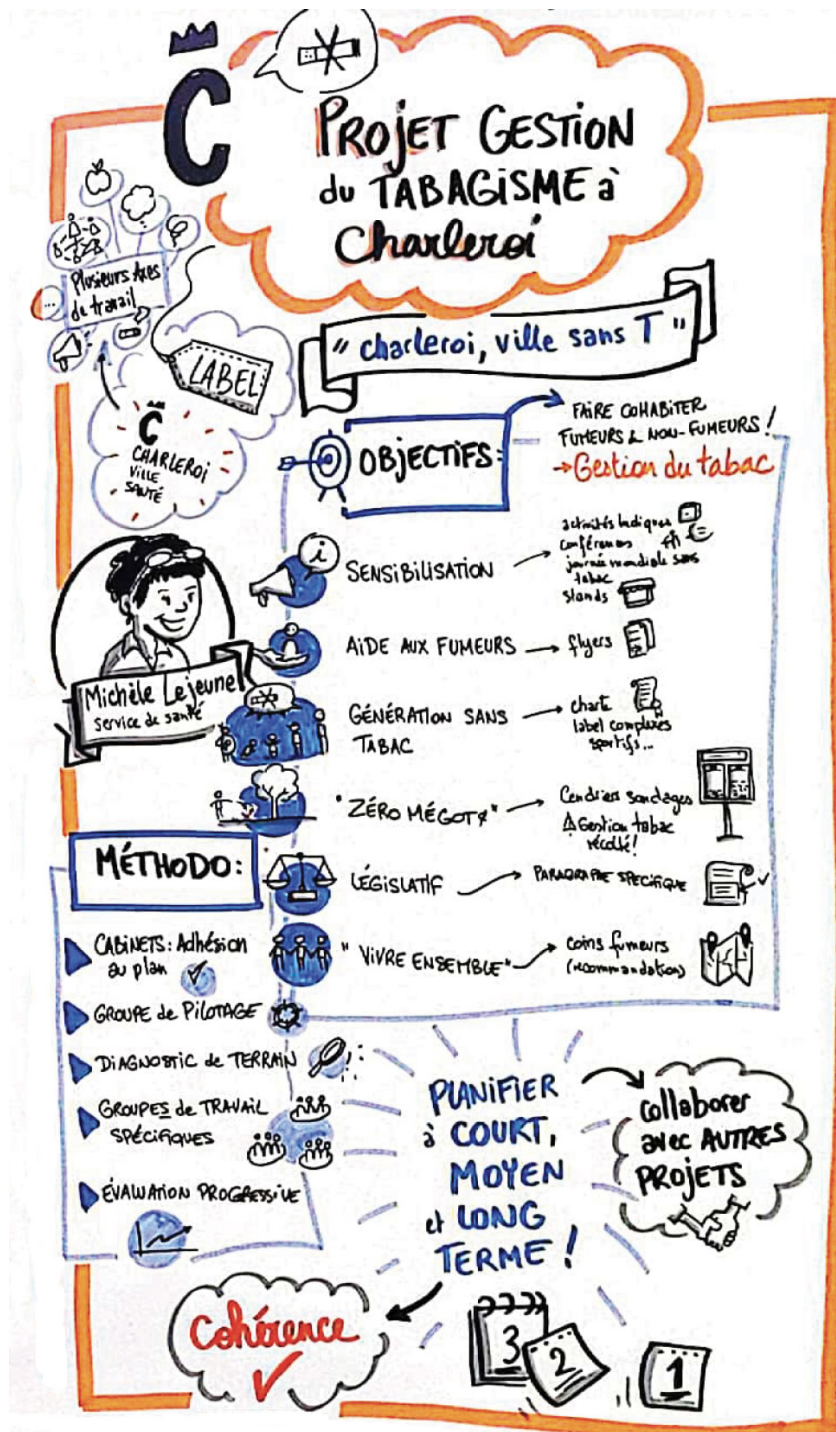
C

PROJET GESTION du TABAGISME à Charleroi

Plusieurs Axes de travail

LABEL

C CHARLEROI VILLE SANTÉ

" charleroi, ville sans T "

OBJECTIFS

FAIRE COHABITER FUMEURS & NON-FUMEURS !

→ Gestion du tabac

SENSIBILISATION → activités ludiques, conférences, journée mondiale sans tabac, stands

AIDE AUX FUMEURS → flyers

GÉNÉRATION SANS TABAC → charte, label complexes sportifs...

" ZÉRO MÉGOT " → Cendriers sondages, ⚠ Gestion tabac récolté !

LÉGISLATIF → PARAGRAPHE SPÉCIFIQUE

" VIVRE ENSEMBLE " → coins fumeurs (recommandation)

Michèle Lejeune
service de santé

MÉTHODO:

CABINETS: Adhésion au plan

GROUPE de PILOTAGE

DIAGNOSTIC de TERRAIN

GROUPES de TRAVAIL SPÉCIFIQUES

ÉVALUATION PROGRESSIVE

PLANIFIER à COURT, MOYEN et LONG TERME !

collaborer avec AUTRES PROJETS

Cohérence

3 2 1